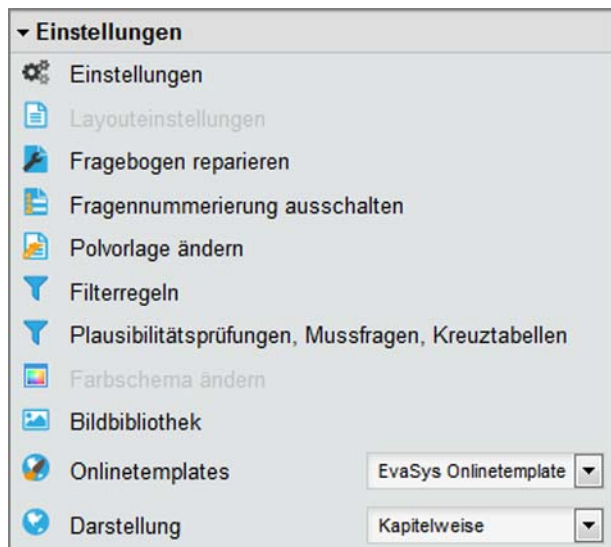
Einstellungen

Einstellungen

Layouteinstellungen

Fragebogen reparieren

Fragennummerierung ausschalten

Polvorlage ändern

Filterregeln

Plausibilitätsprüfungen, Mussfragen, Kreuztabellen

Farbschema ändern

Bildbibliothek

Onlinetemplates EvaSys Onlinetemplate

Darstellung Kapitelweise